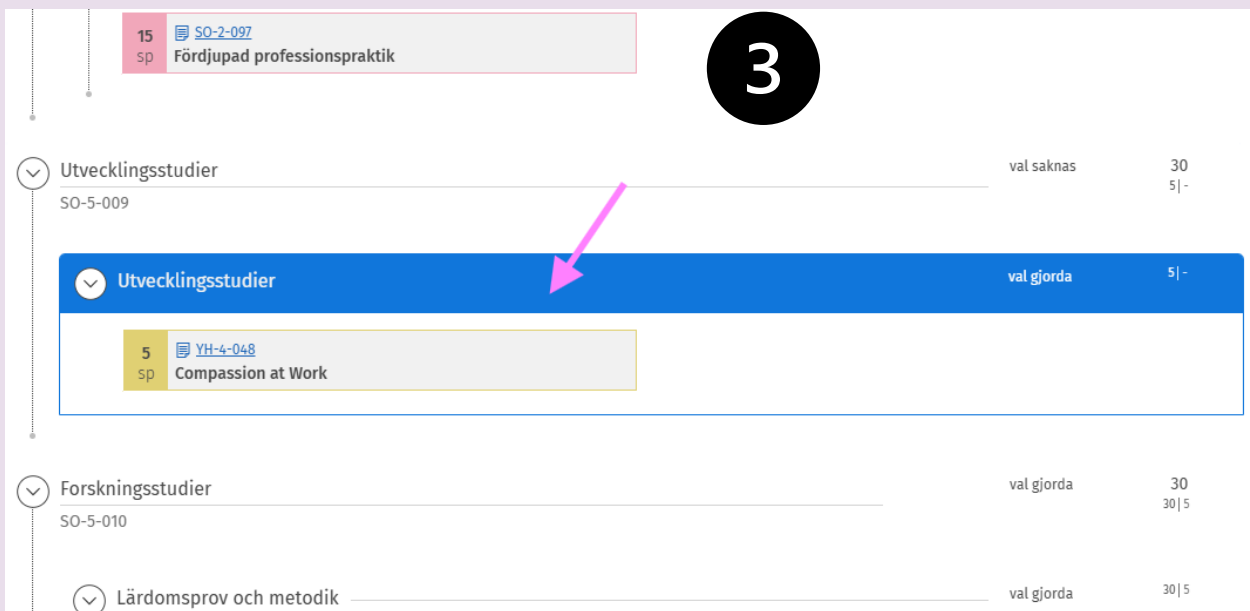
15
sp
SO-2-097
Fördjupad professionspraktik

3

Utvecklingsstudier
SO-5-009
val saknas
30
5 | -

Utvecklingsstudier
val gjorda
5 | -

5
sp
YH-4-048
Compassion at Work

Forskningsstudier
SO-5-010
val gjorda
30
30 | 5

Lärdomsprov och metodik
val gjorda
30 | 5